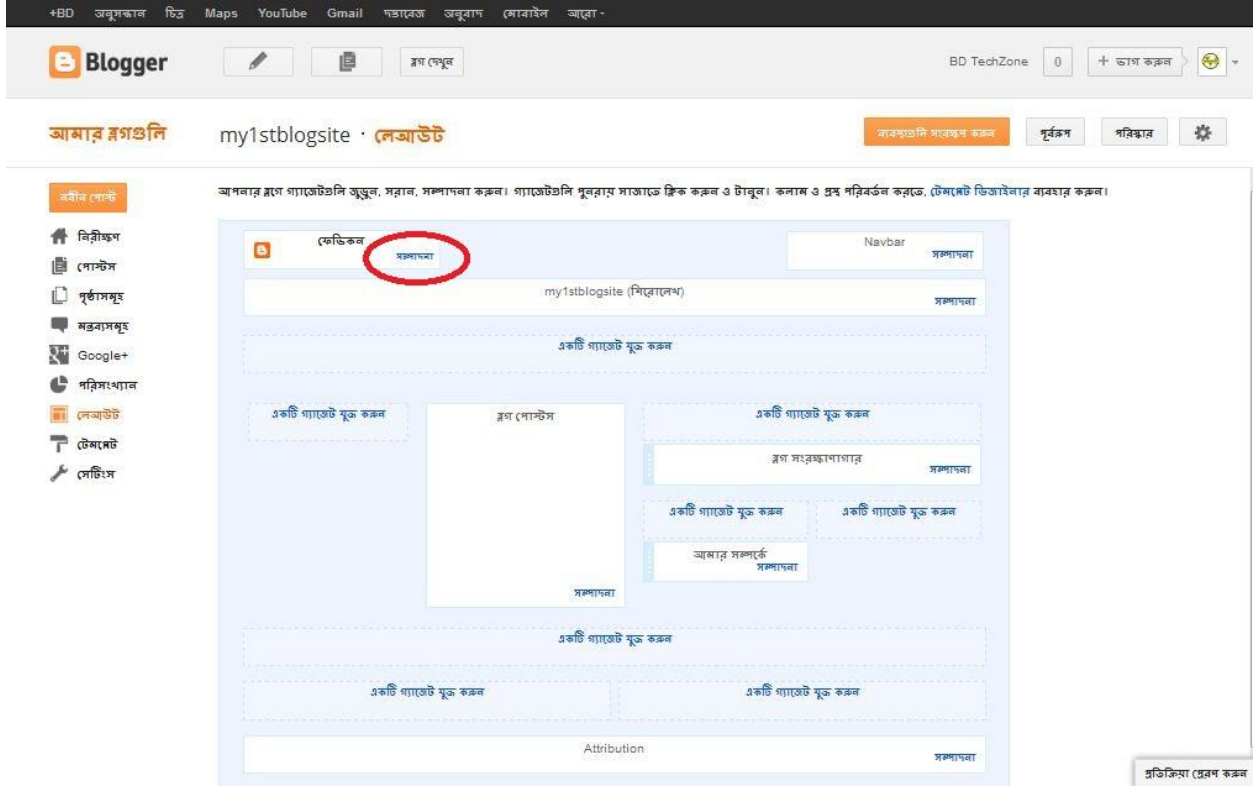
+BD অনুসন্ধান চিত্র Maps YouTube Gmail দস্তাবেজ অনুবাদ মোবাইল আরো -

Blogger

ব্লগ দেখুন

BD TechZone 0 + ভাগ করুন

আমার ব্লগগুলি

my1stblogsite · লেআউট

ব্যবস্থাগুলি সংরক্ষণ করুন পূর্বরূপ পরিষ্কার

নতুন পোস্ট

নিরীক্ষণ
পোস্টস
পৃষ্ঠাসমূহ
মন্তব্যসমূহ
Google+
পরিসংখ্যান
লেআউট
টেমপ্লেট
সেটিংস

আপনার ব্লগে গ্যাজেটগুলি জুড়ুন, সরান, সম্পাদনা করুন। গ্যাজেটগুলি পুনরায় সাজাতে ক্লিক করুন ও টানুন। কলাম ও প্রস্থ পরিবর্তন করতে, টেমপ্লেট ডিজাইনার ব্যবহার করুন।

ফেভিকন
সম্পাদনা

Navbar
সম্পাদনা

my1stblogsite (শিরোলেখ)
সম্পাদনা

একটি গ্যাজেট যুক্ত করুন

একটি গ্যাজেট যুক্ত করুন

ব্লগ পোস্টস
সম্পাদনা

একটি গ্যাজেট যুক্ত করুন

ব্লগ সংরক্ষণাগার
সম্পাদনা

একটি গ্যাজেট যুক্ত করুন

একটি গ্যাজেট যুক্ত করুন

আমার সম্পর্কে
সম্পাদনা

একটি গ্যাজেট যুক্ত করুন

একটি গ্যাজেট যুক্ত করুন

একটি গ্যাজেট যুক্ত করুন

Attribution
সম্পাদনা

প্রতিক্রিয়া প্রেরণ করুন